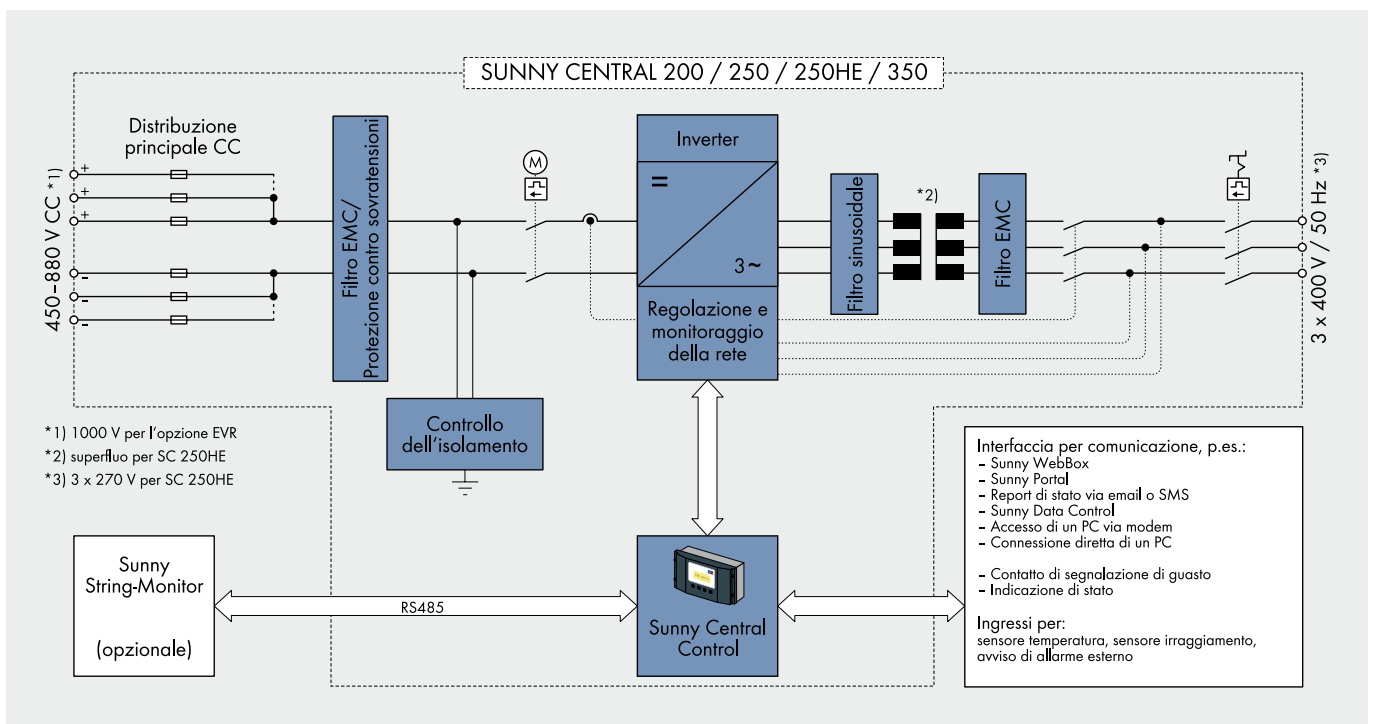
SUNNY CENTRAL 200 / 250 / 250HE / 350

450–880 V CC *1)

Distribuzione principale CC

+
+
+
-
-
-

Filtro EMC/ Protezione contro sovratensioni

M

Inverter

=

3~

Regolazione e monitoraggio della rete

Filtro sinusoidale

*2)

Filtro EMC

3 x 400 V / 50 Hz *3)

Controllo dell'isolamento

*1) 1000 V per l'opzione EVR
*2) superfluo per SC 250HE
*3) 3 x 270 V per SC 250HE

Interfaccia per comunicazione, p.es.:
- Sunny WebBox
- Sunny Portal
- Report di stato via email o SMS
- Sunny Data Control
- Accesso di un PC via modem
- Connessione diretta di un PC

- Contatto di segnalazione di guasto
- Indicazione di stato

Ingressi per:
sensore temperatura, sensore irraggiamento, avviso di allarme esterno

Sunny String-Monitor

(opzionale)

RS485

Sunny Central Control